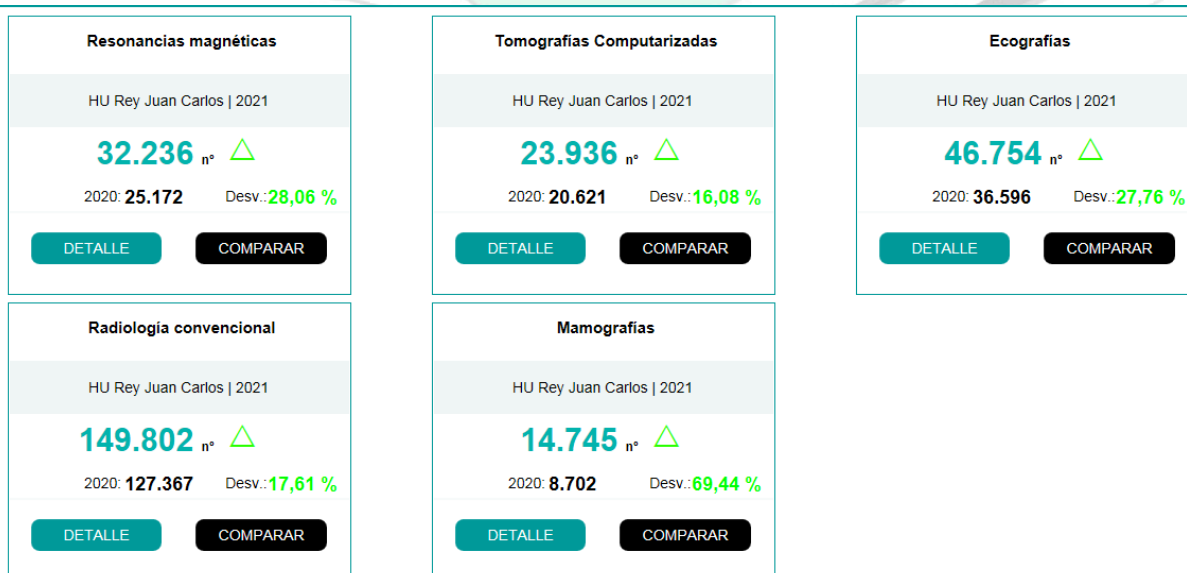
Resonancias magnéticas

HU Rey Juan Carlos | 2021

32.236 nº △

2020: 25.172 Desv.:28,06 %

DETALLE COMPARAR

Tomografías Computarizadas

HU Rey Juan Carlos | 2021

23.936 nº △

2020: 20.621 Desv.:16,08 %

DETALLE COMPARAR

Ecografías

HU Rey Juan Carlos | 2021

46.754 nº △

2020: 36.596 Desv.:27,76 %

DETALLE COMPARAR

Radiología convencional

HU Rey Juan Carlos | 2021

149.802 nº △

2020: 127.367 Desv.:17,61 %

DETALLE COMPARAR

Mamografías

HU Rey Juan Carlos | 2021

14.745 nº △

2020: 8.702 Desv.:69,44 %

DETALLE COMPARAR